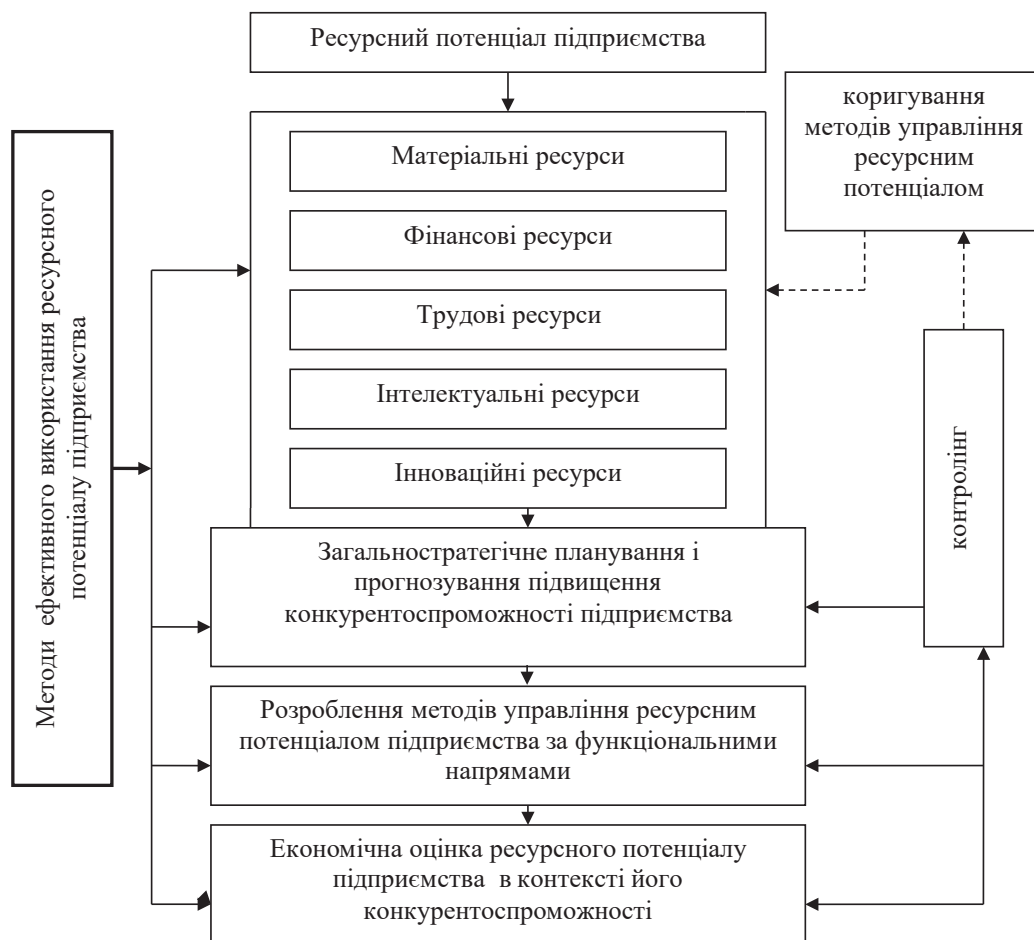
Ресурсний потенціал підприємства

коригування методів управління ресурсним потенціалом

Методи ефективного використання ресурсного потенціалу підприємства

Матеріальні ресурси

Фінансові ресурси

Трудові ресурси

Інтелектуальні ресурси

Інноваційні ресурси

контролінг

Загальностратегічне планування і прогнозування підвищення конкурентоспроможності підприємства

Розроблення методів управління ресурсним потенціалом підприємства за функціональними напрямами

Економічна оцінка ресурсного потенціалу підприємства в контексті його конкурентоспроможності